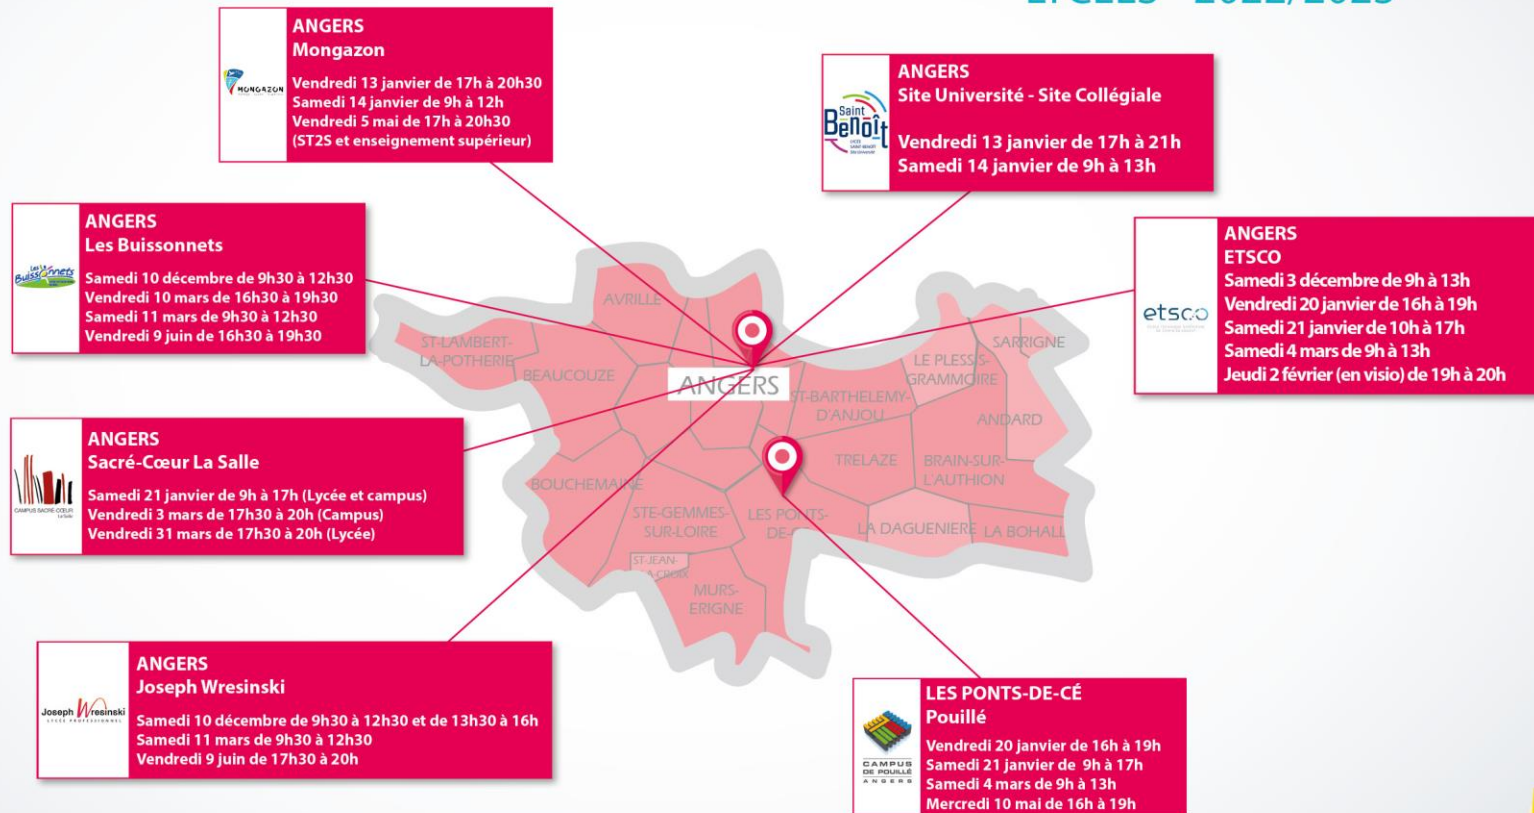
ANGERS
Mongazon
Vendredi 13 janvier de 17h à 20h30
Samedi 14 janvier de 9h à 12h
Vendredi 5 mai de 17h à 20h30
(ST2S et enseignement supérieur)

ANGERS
Site Université - Site Collégiale
Vendredi 13 janvier de 17h à 21h
Samedi 14 janvier de 9h à 13h

ANGERS
Les Buissonnets
Samedi 10 décembre de 9h30 à 12h30
Vendredi 10 mars de 16h30 à 19h30
Samedi 11 mars de 9h30 à 12h30
Vendredi 9 juin de 16h30 à 19h30

ANGERS
ETSCO
Samedi 3 décembre de 9h à 13h
Vendredi 20 janvier de 16h à 19h
Samedi 21 janvier de 10h à 17h
Samedi 4 mars de 9h à 13h
Jeudi 2 février (en visio) de 19h à 20h

ANGERS
Sacré-Cœur La Salle
Samedi 21 janvier de 9h à 17h (Lycée et campus)
Vendredi 3 mars de 17h30 à 20h (Campus)
Vendredi 31 mars de 17h30 à 20h (Lycée)

AVRILLE
ST-LAMBERT-LA-POTHERIE
BEAUCOUZE
ANGERS
LE PLESSIS-GRAMMOIRE
SARRIGNE
ST-BARTHELEMY-D'ANJOU
ANDARD
TRELAZE
BRAIN-SUR-L'AUTHION
BOUCHEMAINE
STE-GEMMES-SUR-LOIRE
LES PONTS-DE-CE
LA DAGUENIERE
LA BOHALLE
ST-JEAN-DE-LA-CROIX
MURS-ERIGNE

ANGERS
Joseph Wresinski
Samedi 10 décembre de 9h30 à 12h30 et de 13h30 à 16h
Samedi 11 mars de 9h30 à 12h30
Vendredi 9 juin de 17h30 à 20h

LES PONTS-DE-CÉ
Pouillé
Vendredi 20 janvier de 16h à 19h
Samedi 21 janvier de 9h à 17h
Samedi 4 mars de 9h à 13h
Mercredi 10 mai de 16h à 19h